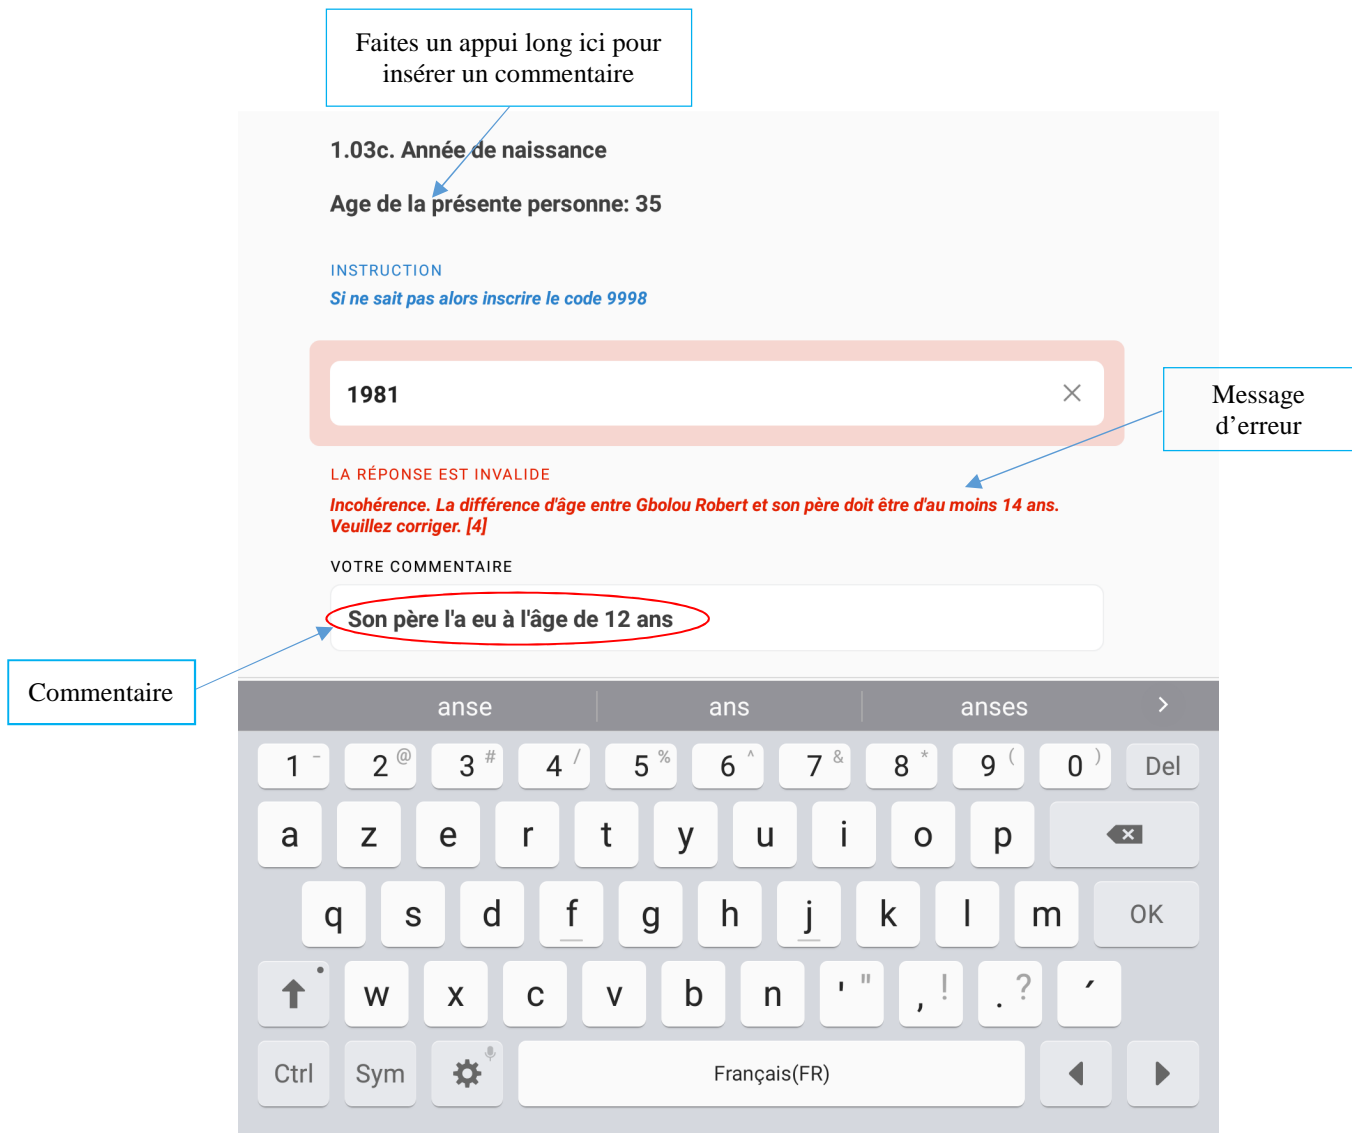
Faites un appui long ici pour insérer un commentaire

1.03c. Année de naissance

Age de la présente personne: 35

INSTRUCTION

Si ne sait pas alors inscrire le code 9998

1981

Message d'erreur

LA RÉPONSE EST INVALIDE

Incohérence. La différence d'âge entre Gbolou Robert et son père doit être d'au moins 14 ans. Veuillez corriger. [4]

VOTRE COMMENTAIRE

Son père l'a eu à l'âge de 12 ans

Commentaire

anse | ans | anses

1 - 2 @ 3 # 4 / 5 % 6 ^ 7 & 8 * 9 ( 0 ) Del

a z e r t y u i o p

q s d f g h j k l m OK

w x c v b n ' " , ! . ? ´

Ctrl Sym Français(FR)